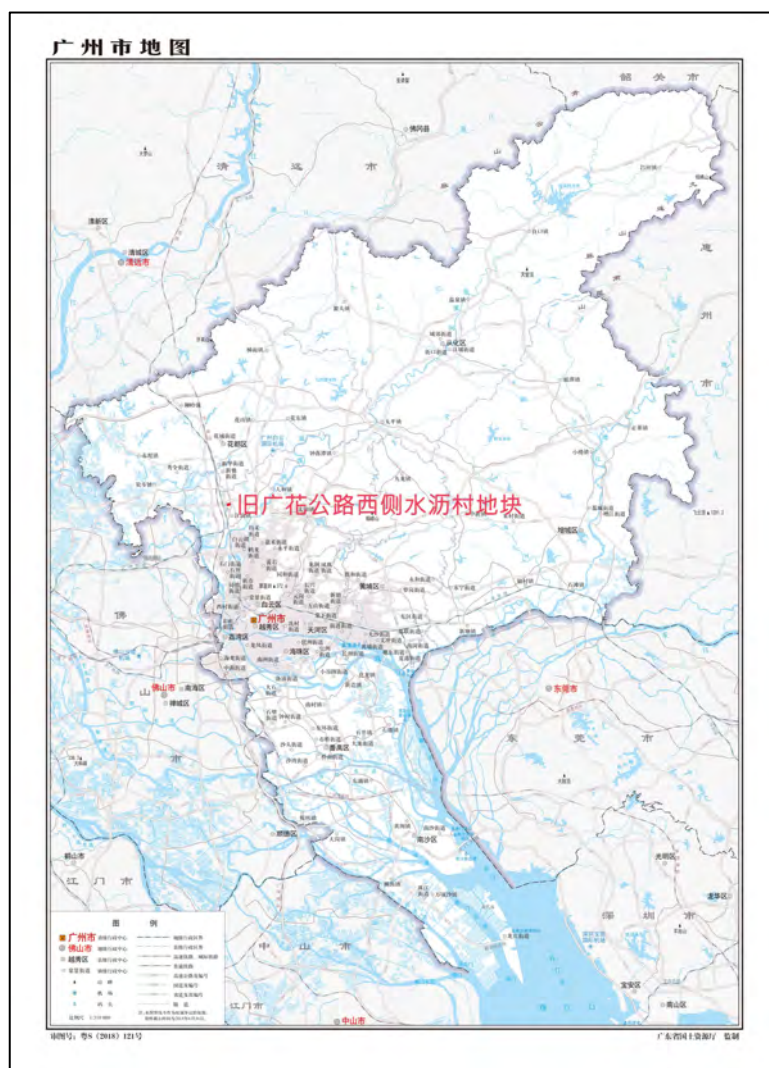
广州市地图

韶关市

清远市

清新区

清城区

清远市

佛冈县

惠州市

·旧广花公路西侧水沥村地块

花都区

从化区

白云区

黄埔区

增城区

广州市

越秀区

荔湾区

天河区

海珠区

番禺区

南沙区

佛山市

南海区

禅城区

顺德区

佛山市

东莞市

东莞市

深圳市

江门市

中山市

中山市

鹤山市

光明区

龙华区

宝安区

南山区

图例

广州市

佛山市

越秀区

审图号：粤S（2018）121号

广东省国土资源厅 监制